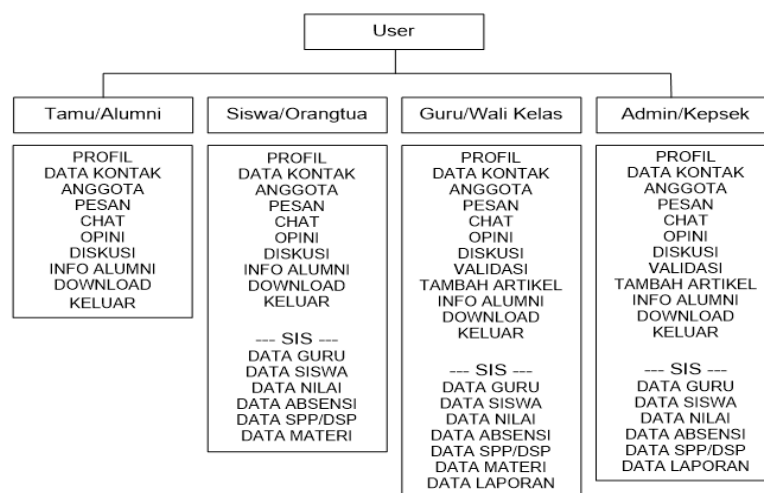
User

Tamu/Alumni

PROFIL
DATA KONTAK
ANGGOTA
PESAN
CHAT
OPINI
DISKUSI
INFO ALUMNI
DOWNLOAD
KELUAR

Siswa/Orangtua

PROFIL
DATA KONTAK
ANGGOTA
PESAN
CHAT
OPINI
DISKUSI
INFO ALUMNI
DOWNLOAD
KELUAR

--- SIS ---
DATA GURU
DATA SISWA
DATA NILAI
DATA ABSENSI
DATA SPP/DSP
DATA MATERI

Guru/Wali Kelas

PROFIL
DATA KONTAK
ANGGOTA
PESAN
CHAT
OPINI
DISKUSI
VALIDASI
TAMBAH ARTIKEL
INFO ALUMNI
DOWNLOAD
KELUAR

--- SIS ---
DATA GURU
DATA SISWA
DATA NILAI
DATA ABSENSI
DATA SPP/DSP
DATA MATERI
DATA LAPORAN

Admin/Kepsek

PROFIL
DATA KONTAK
ANGGOTA
PESAN
CHAT
OPINI
DISKUSI
VALIDASI
TAMBAH ARTIKEL
INFO ALUMNI
DOWNLOAD
KELUAR

--- SIS ---
DATA GURU
DATA SISWA
DATA NILAI
DATA ABSENSI
DATA SPP/DSP
DATA LAPORAN